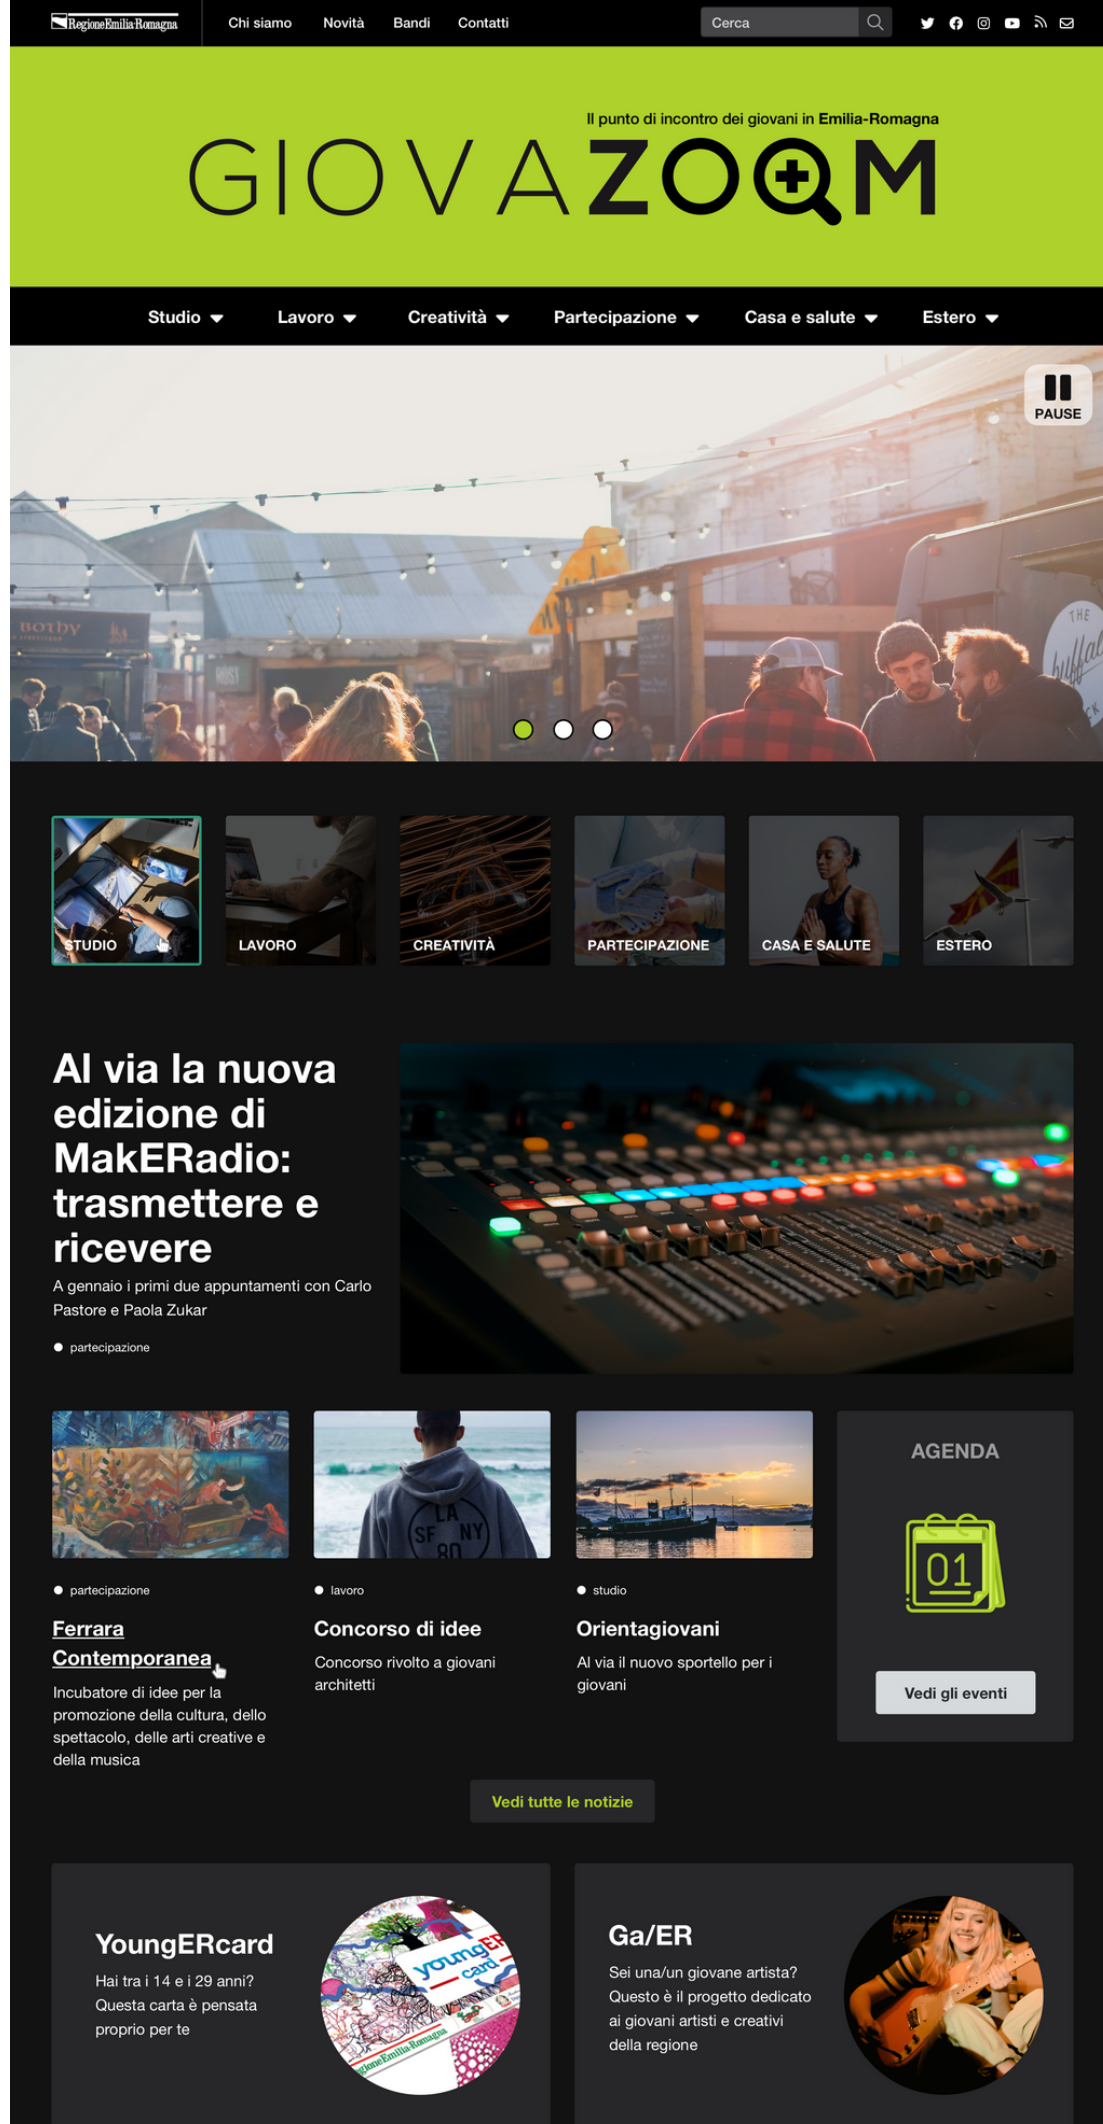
RegioneEmiliaRomagna Chi siamo Novità Bandi Contatti Cerca

Il punto di incontro dei giovani in Emilia-Romagna

GIOVAZOOM

Studio Lavoro Creatività Partecipazione Casa e salute Estero

PAUSE

STUDIO LAVORO CREATIVITÀ PARTECIPAZIONE CASA E SALUTE ESTERO

Al via la nuova edizione di MakERadio: trasmettere e ricevere

A gennaio i primi due appuntamenti con Carlo Pastore e Paola Zukar

partecipazione

partecipazione

Ferrara Contemporanea

Incubatore di idee per la promozione della cultura, dello spettacolo, delle arti creative e della musica

lavoro

Concorso di idee

Concorso rivolto a giovani architetti

studio

Orientagiovani

Al via il nuovo sportello per i giovani

AGENDA

01

Vedi gli eventi

Vedi tutte le notizie

YoungERcard

Hai tra i 14 e i 29 anni? Questa carta è pensata proprio per te

Ga/ER

Sei una/un giovane artista? Questo è il progetto dedicato ai giovani artisti e creativi della regione